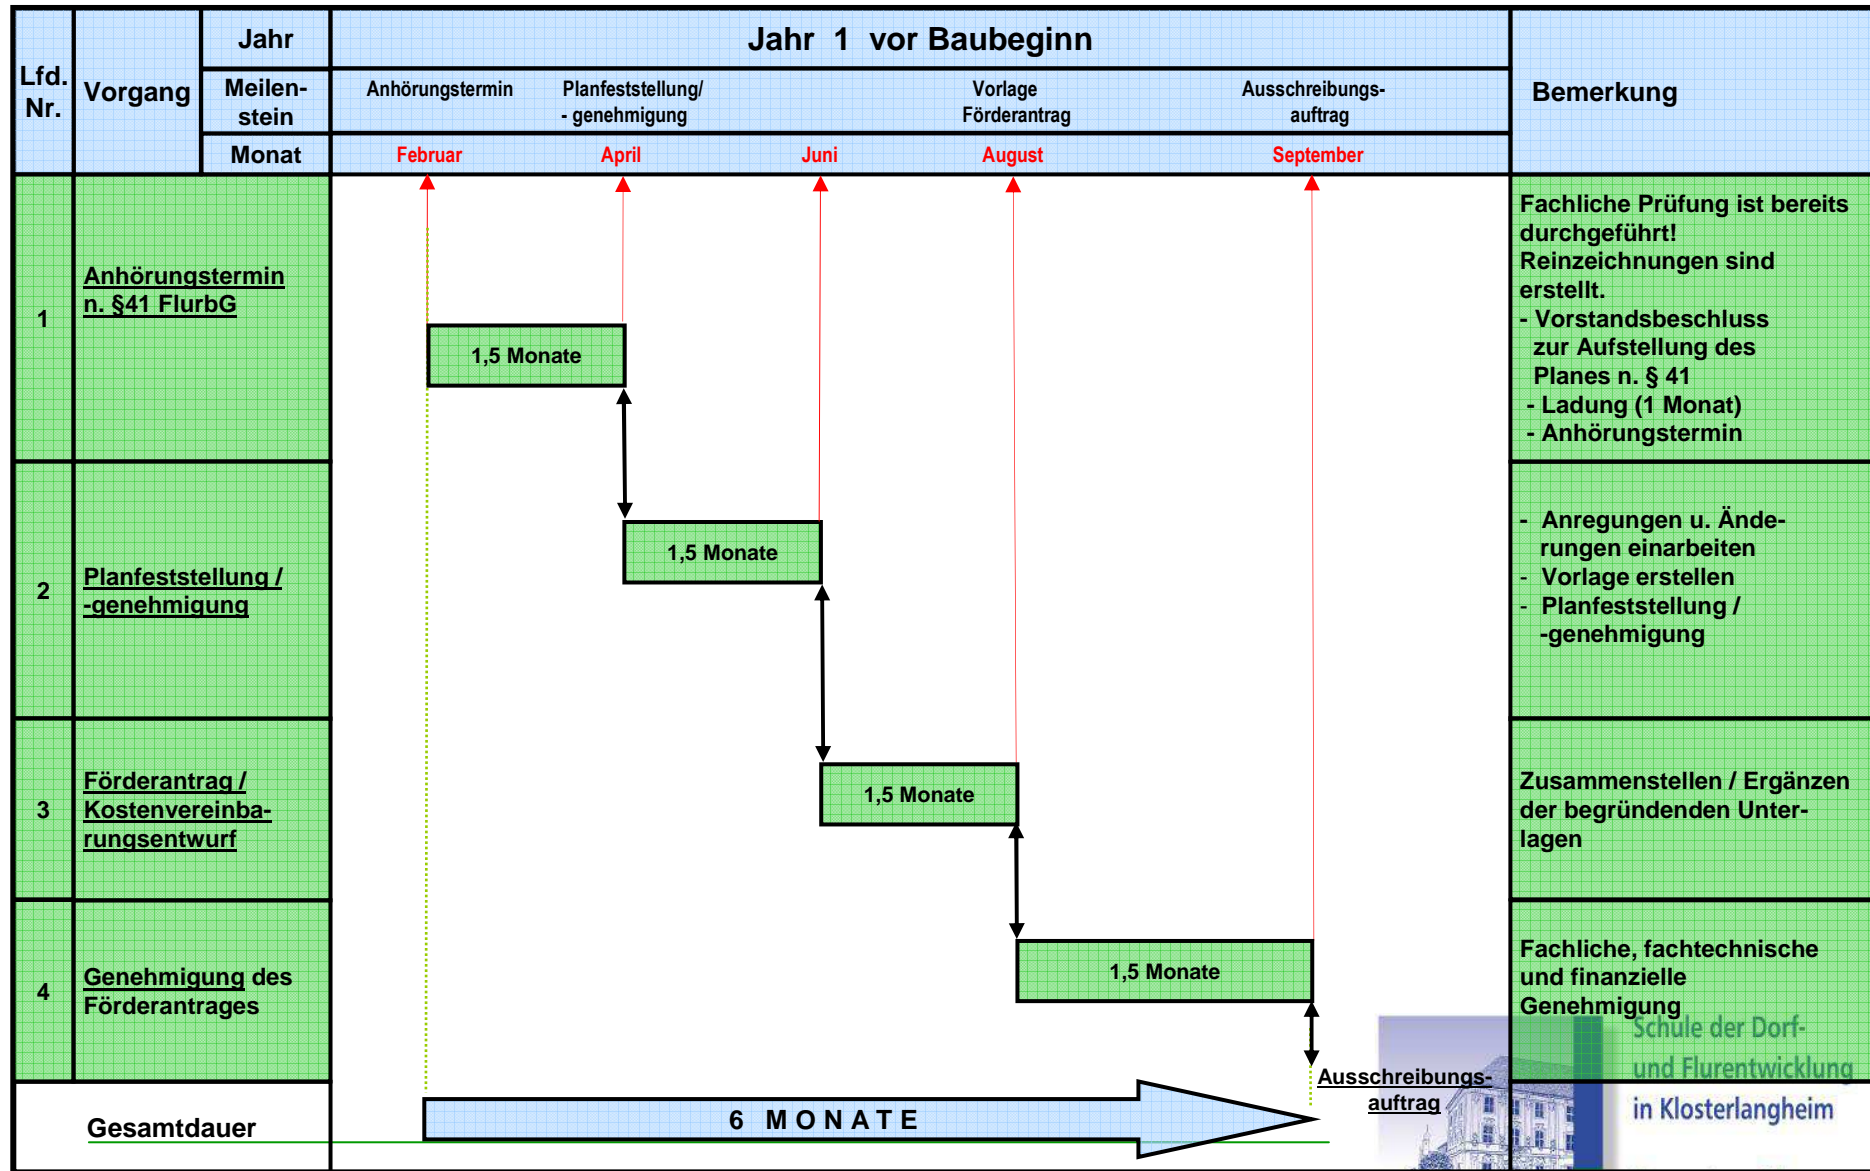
| Lfd. Nr. | Vorgang | Jahr | Jahr 1 vor Baubeginn | Bemerkung |
|---|---|---|---|---|
| | | Meilen-stein | Anhörungstermin · Planfeststellung/ - genehmigung · Vorlage Förderantrag · Ausschreibungs-auftrag | |
| | | Monat | Februar · April · Juni · August · September | |
| 1 | Anhörungstermin n. §41 FlurbG | | 1,5 Monate | Fachliche Prüfung ist bereits durchgeführt! Reinzeichnungen sind erstellt. - Vorstandsbeschluss zur Aufstellung des Planes n. § 41 - Ladung (1 Monat) - Anhörungstermin |
| 2 | Planfeststellung / -genehmigung | | 1,5 Monate | - Anregungen u. Änderungen einarbeiten - Vorlage erstellen - Planfeststellung / -genehmigung |
| 3 | Förderantrag / Kostenvereinbarungsentwurf | | 1,5 Monate | Zusammenstellen / Ergänzen der begründenden Unterlagen |
| 4 | Genehmigung des Förderantrages | | 1,5 Monate | Fachliche, fachtechnische und finanzielle Genehmigung |
| | Gesamtdauer | | 6 MONATE | |

Ausschreibungs-auftrag

Schule der Dorf- und Flurentwicklung in Klosterlangheim